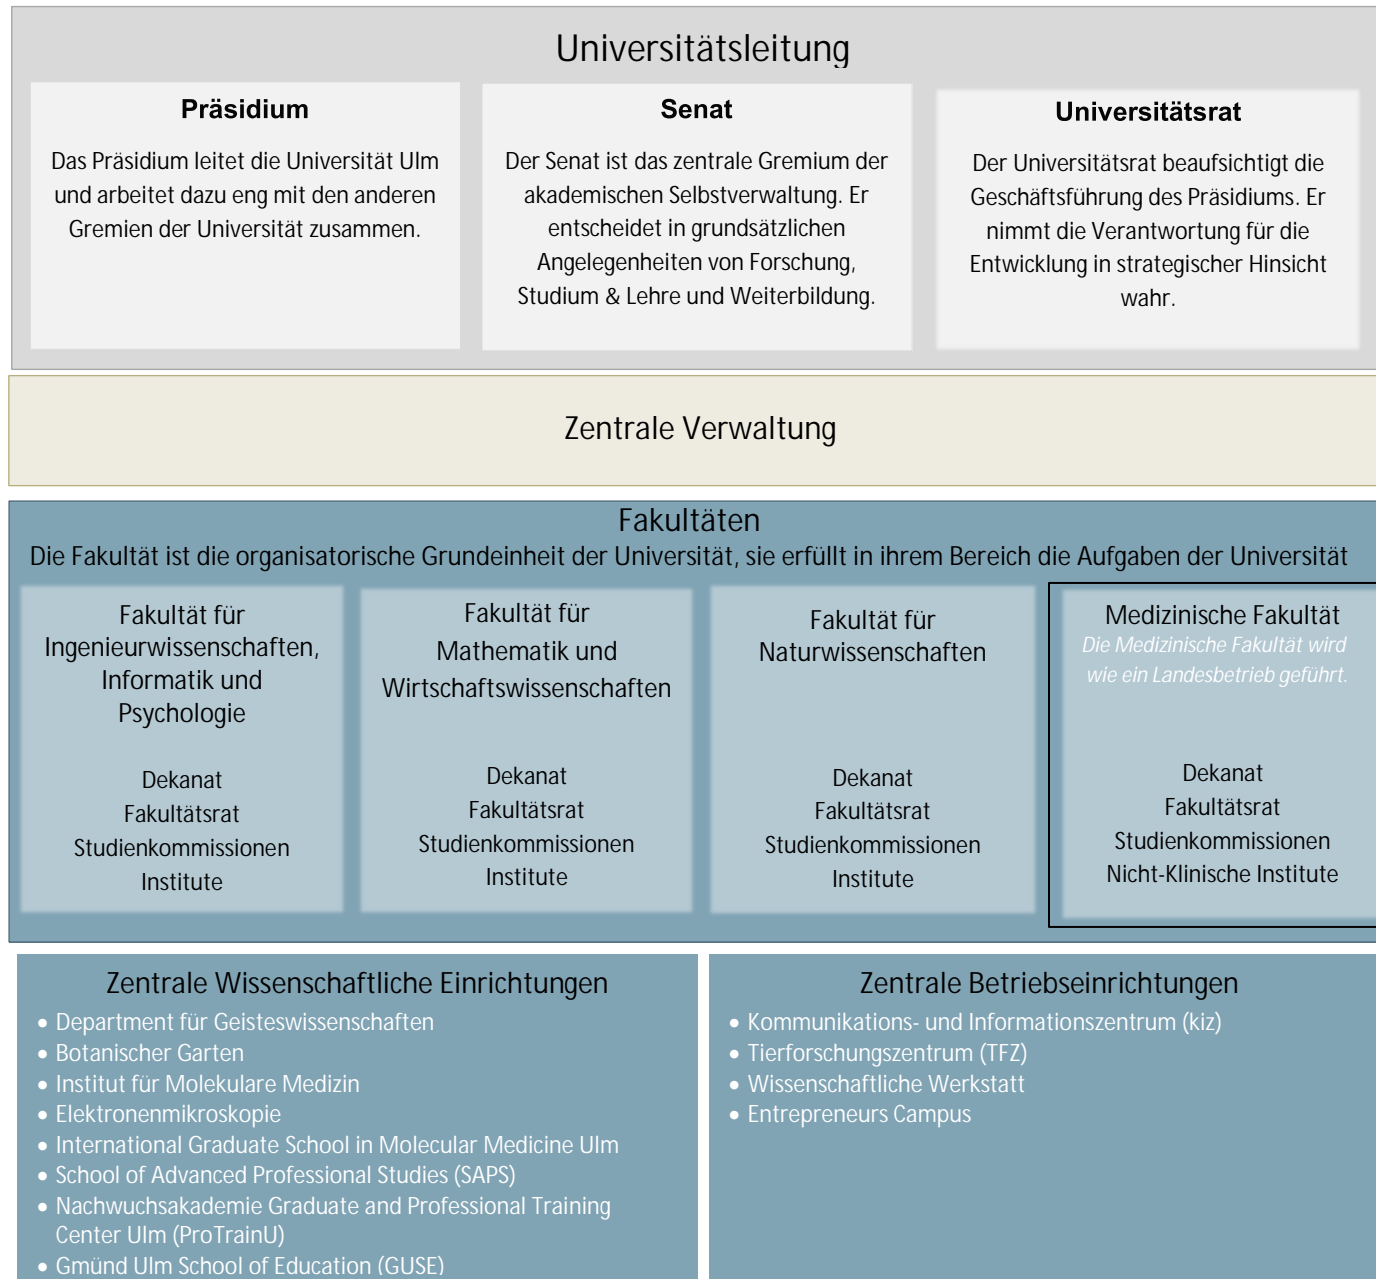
Universitätsleitung

Präsidium

Das Präsidium leitet die Universität Ulm und arbeitet dazu eng mit den anderen Gremien der Universität zusammen.

Senat

Der Senat ist das zentrale Gremium der akademischen Selbstverwaltung. Er entscheidet in grundsätzlichen Angelegenheiten von Forschung, Studium & Lehre und Weiterbildung.

Universitätsrat

Der Universitätsrat beaufsichtigt die Geschäftsführung des Präsidiums. Er nimmt die Verantwortung für die Entwicklung in strategischer Hinsicht wahr.

Zentrale Verwaltung

Fakultäten
Die Fakultät ist die organisatorische Grundeinheit der Universität, sie erfüllt in ihrem Bereich die Aufgaben der Universität

Fakultät für Ingenieurwissenschaften, Informatik und Psychologie

Dekanat
Fakultätsrat
Studienkommissionen
Institute

Fakultät für Mathematik und Wirtschaftswissenschaften

Dekanat
Fakultätsrat
Studienkommissionen
Institute

Fakultät für Naturwissenschaften

Dekanat
Fakultätsrat
Studienkommissionen
Institute

Medizinische Fakultät
Die Medizinische Fakultät wird wie ein Landesbetrieb geführt.

Dekanat
Fakultätsrat
Studienkommissionen
Nicht-Klinische Institute

Zentrale Wissenschaftliche Einrichtungen
• Department für Geisteswissenschaften
• Botanischer Garten
• Institut für Molekulare Medizin
• Elektronenmikroskopie
• International Graduate School in Molecular Medicine Ulm
• School of Advanced Professional Studies (SAPS)
• Nachwuchsakademie Graduate and Professional Training Center Ulm (ProTrainU)
• Gmünd Ulm School of Education (GUSE)

Zentrale Betriebseinrichtungen
• Kommunikations- und Informationszentrum (kiz)
• Tierforschungszentrum (TFZ)
• Wissenschaftliche Werkstatt
• Entrepreneurs Campus